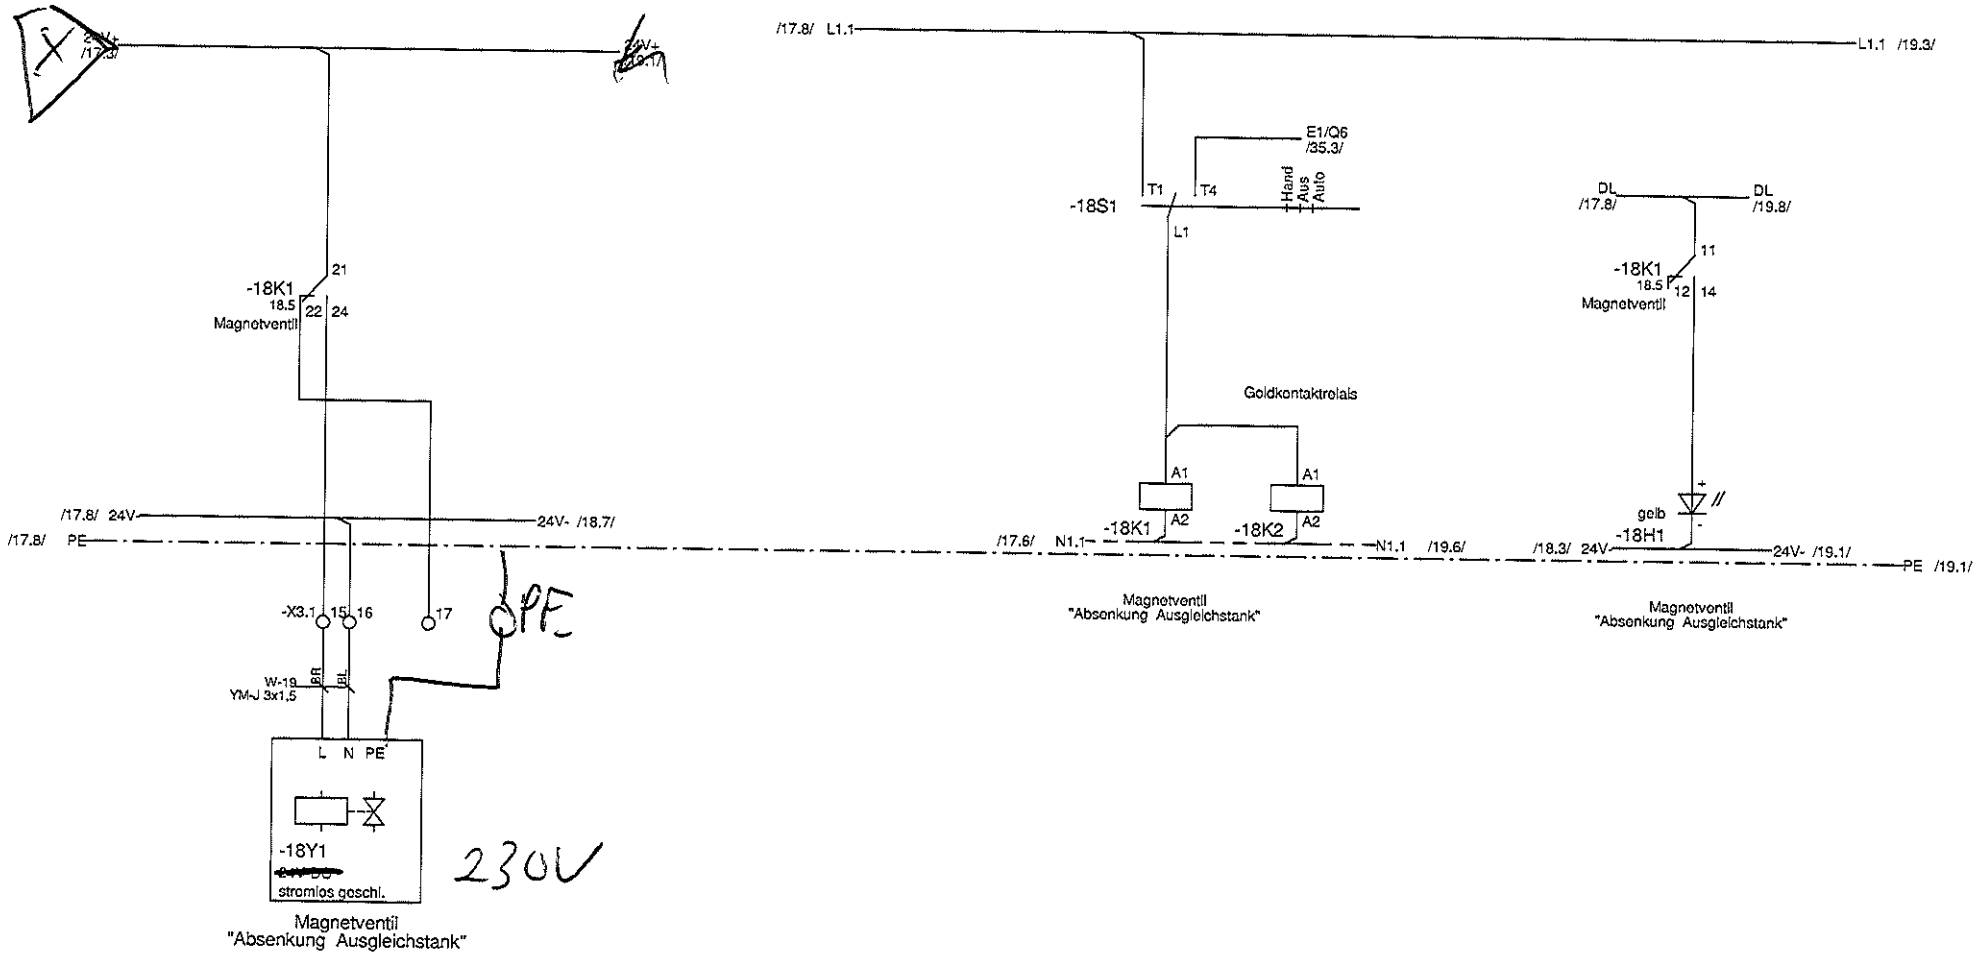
24V+
/17.3/

24V+
/19.1/

/17.8/ L1.1

L1.1 /19.3/

E1/Q6
/35.3/

T1 T4 Hand Aus Auto

-18S1

L1

DL
/17.8/

DL
/19.8/

11

-18K1
18.5
Magnetventil
12 14

21

-18K1
18.5
Magnetventil
22 24

Goldkontaktrelais

A1 A1

-18K1 A2 -18K2 A2

+
gelb
-18H1
-

/17.8/ 24V

24V- /18.7/

/17.8/ PE

/17.6/ N1.1

N1.1 /19.6/

/18.3/ 24V

24V- /19.1/

PE /19.1/

-X3.1 15 16 17

PE

Magnetventil
"Absenkung Ausgleichstank"

Magnetventil
"Absenkung Ausgleichstank"

W-19
YM-J 3x1,5
BR BL

L N PE

-18Y1
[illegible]
stromlos geschl.

230V

Magnetventil
"Absenkung Ausgleichstank"